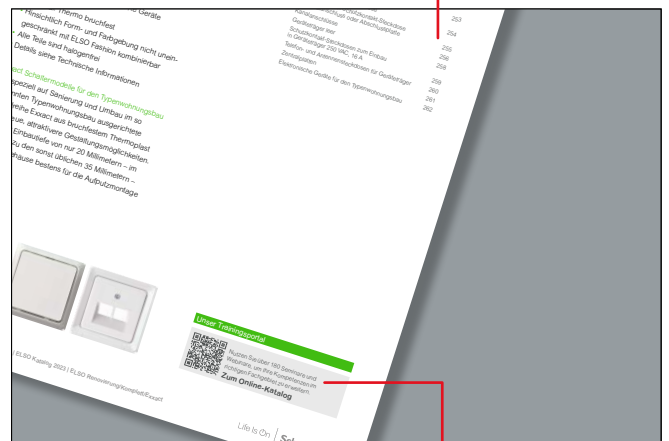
Geräte
thermo bruchfest
Hinsichtlich Form- und Farbgebung nicht uneingeschränkt mit ELSO Fashion kombinierbar
Alle Teile sind halogenfrei
Details siehe Technische Informationen

Exxact Schaltermodelle für den Typenwohnungsbau
speziell auf Sanierung und Umbau im so genannten Typenwohnungsbau ausgerichtete Reihe Exxact aus bruchfestem Thermoplast
neue, attraktive Gestaltungsmöglichkeiten.
Einbautiefe von nur 20 Millimetern – im Gegensatz zu den sonst üblichen 35 Millimetern –
Gehäuse bestens für die Aufputzmontage

Schutzkontakt-Steckdose
Kanalanschluss oder Abschlussblatte 253
Gerätеträger leer 254
Schutzkontakt-Steckdosen zum Einbau in Geräteträger 250 VAC, 16 A 255
Zentralplatten 256
Telefon- und Antennensteckdosen für Geräteträger 258
Elektronische Geräte für den Typenwohnungsbau 259
260
261
262

Unser Trainingsportal
Nutzen Sie über 180 Seminare und Webinare, um Ihre Kompetenzen im richtigen Fachgebiet zu erweitern.
Zum Online-Katalog

ELSO Katalog 2023 | ELSO Renovierung/Komplett/Exxact

Life Is On | Sch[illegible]